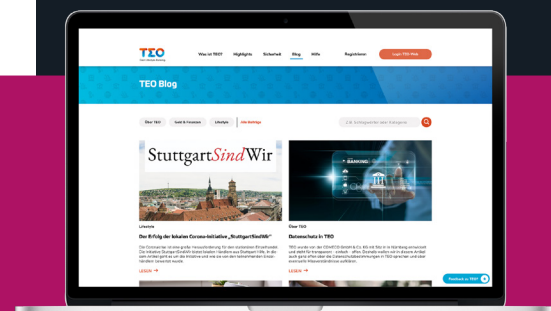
TEO

Was ist TEO? Highlights Sicherheit Blog Hilfe Registrieren Login TEO Web

TEO Blog

Über TEO Geld & Finanzen Lifestyle Alle Beiträge

z.B. Schlagworte oder Kategorie

StuttgartSindWir

Lifestyle

Der Erfolg der lokalen Corona-Initiative „StuttgartSindWir"

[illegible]

LESEN

BANKING

Über TEO

Datenschutz in TEO

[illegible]

LESEN

Feedback zu TEO